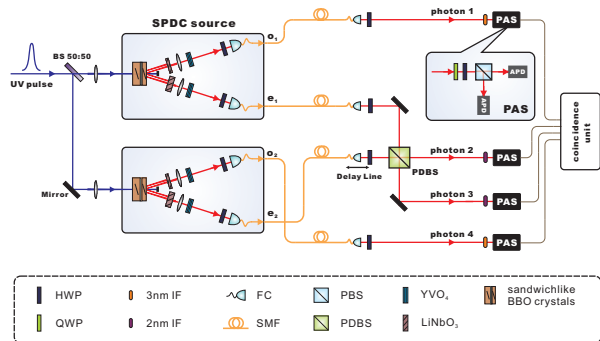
SPDC source

UV pulse

BS 50:50

Mirror

$o_1$

$e_1$

$o_2$

$e_2$

photon 1

PAS

APD

APD

PAS

Delay Line

PDBS

photon 2

PAS

photon 3

PAS

photon 4

PAS

coincidence unit

HWP

3nm IF

FC

PBS

$YVO_4$

sandwichlike BBO crystals

QWP

2nm IF

SMF

PDBS

$LiNbO_3$